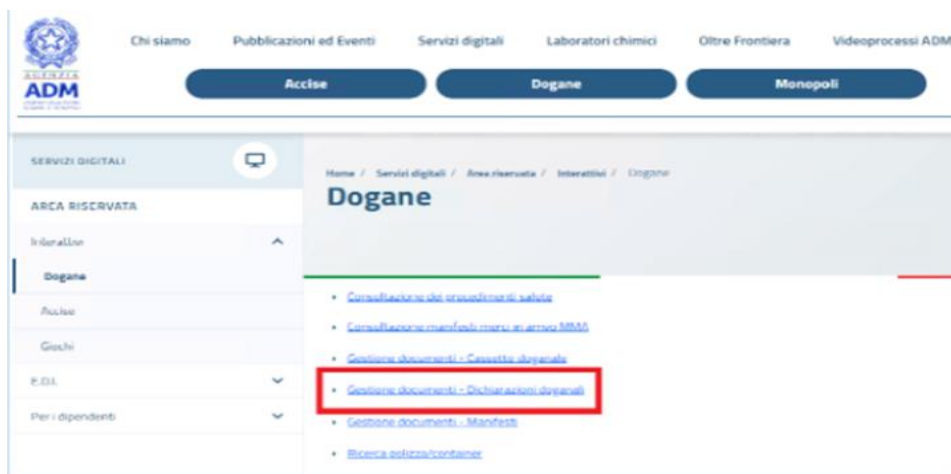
AGENZIA ADM

Chi siamo Pubblicazioni ed Eventi Servizi digitali Laboratori chimici Oltre Frontiera Videoprocessi ADM

Accise Dogane Monopoli

SERVIZI DIGITALI

AREA RISERVATA

Interattivi

Dogane

Accise

Giochi

E.D.I.

Per i dipendenti

Home / Servizi digitali / Area riservata / Interattivi / Dogane

Dogane

• Consultazione dei provvedimenti salvate
• Consultazione manifesti merci in arrivo MMA
• Gestione documenti - Cassetto doganale
• Gestione documenti - Dichiarazioni doganali
• Gestione documenti - Manifesti
• Ricerca polizza/container